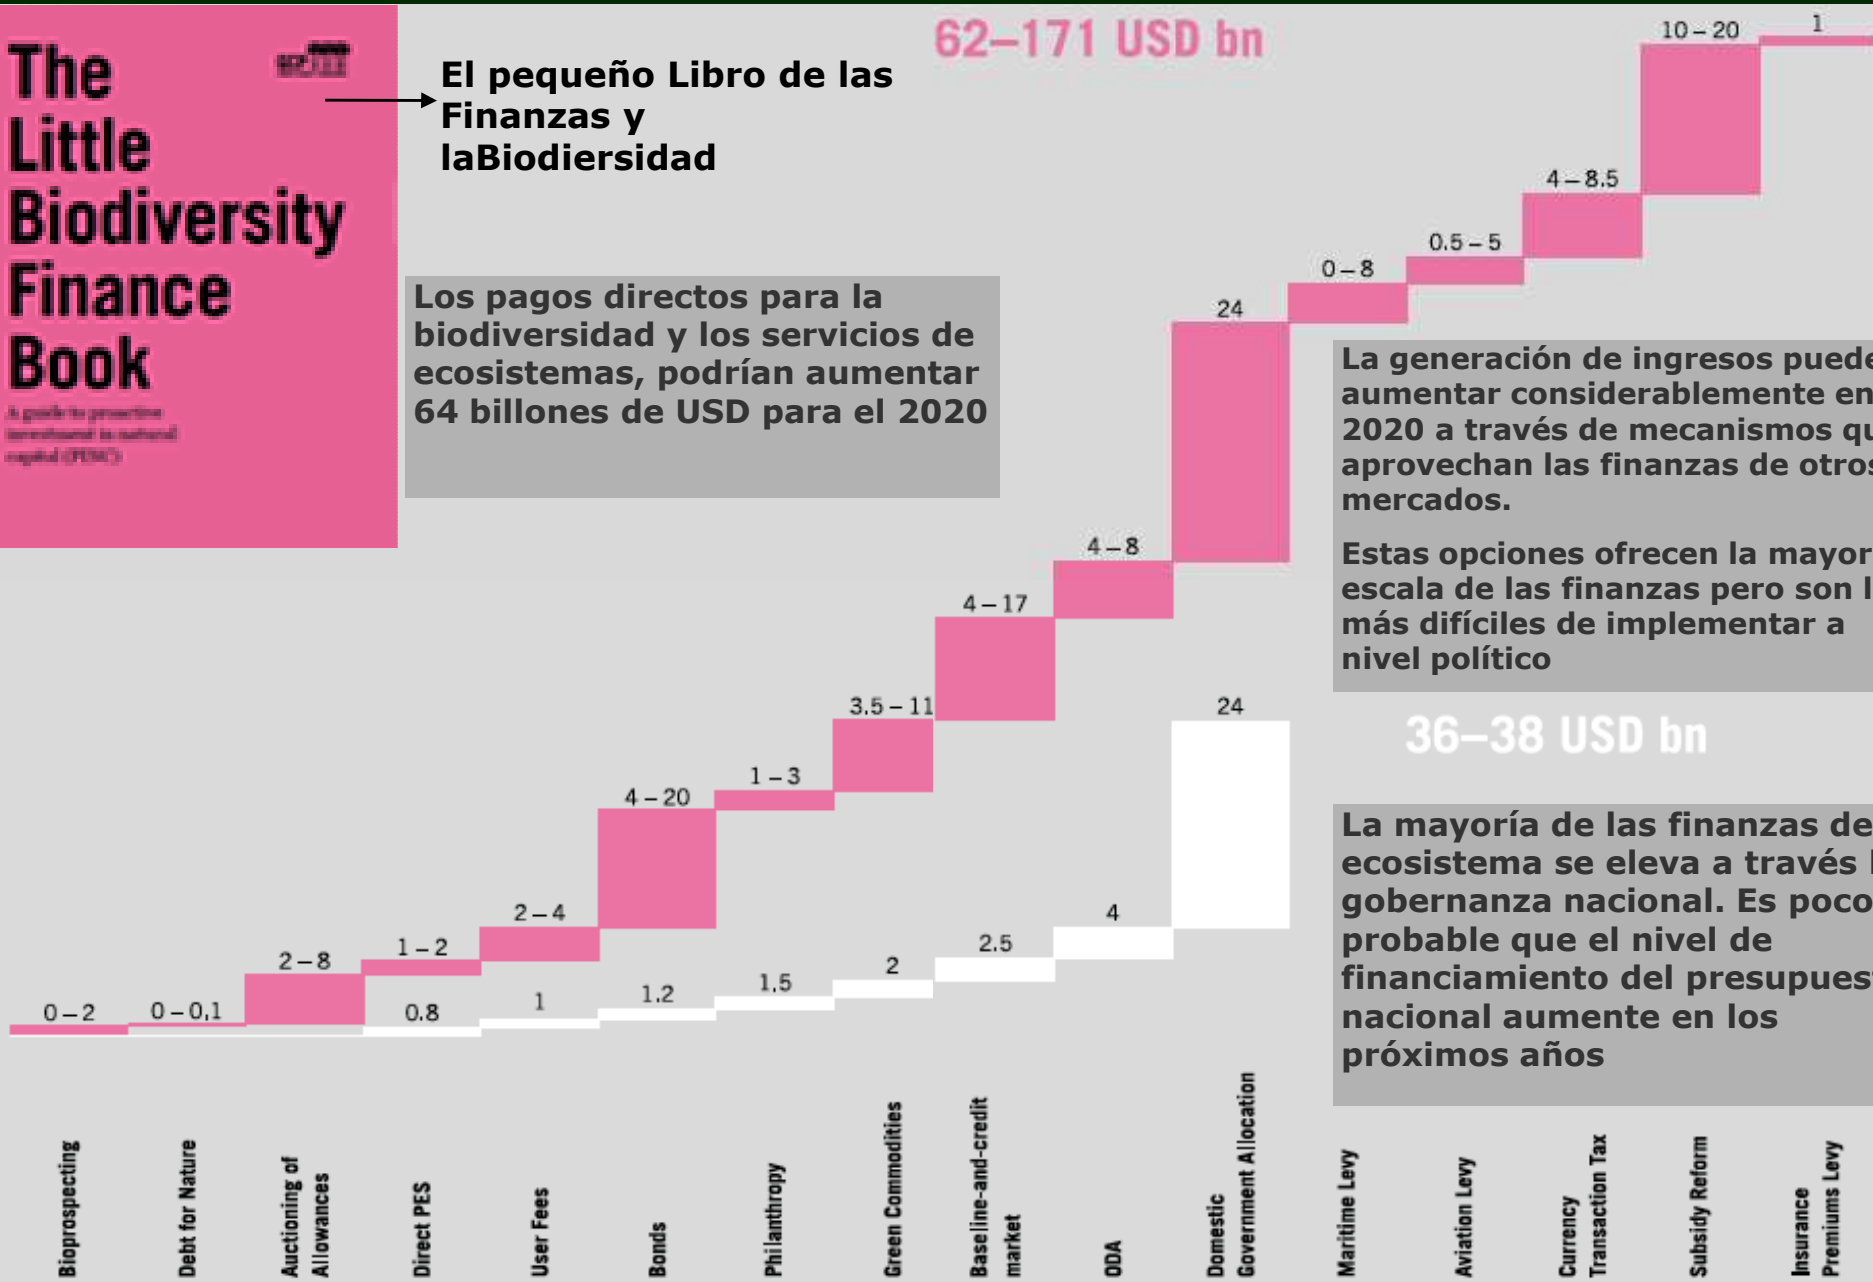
The Little Biodiversity Finance Book

A guide to proactive investment in natural capital (PINC)

El pequeño Libro de las Finanzas y laBiodiersidad

62–171 USD bn

Los pagos directos para la biodiversidad y los servicios de ecosistemas, podrían aumentar 64 billones de USD para el 2020

La generación de ingresos puede aumentar considerablemente en 2020 a través de mecanismos qu aprovechan las finanzas de otros mercados.

Estas opciones ofrecen la mayor escala de las finanzas pero son l más difíciles de implementar a nivel político

36–38 USD bn

La mayoría de las finanzas de ecosistema se eleva a través l gobernanza nacional. Es poco probable que el nivel de financiamiento del presupuest nacional aumente en los próximos años

0 – 2
0 – 0.1
2 – 8
1 – 2
0.8
2 – 4
1
4 – 20
1.2
1 – 3
1.5
3.5 – 11
2
4 – 17
2.5
4 – 8
4
24
24
0 – 8
0.5 – 5
4 – 8.5
10 – 20
1

Bioprospecting
Debt for Nature
Auctioning of Allowances
Direct PES
User Fees
Bonds
Philanthropy
Green Commodities
Baseline-and-credit market
ODA
Domestic Government Allocation
Maritime Levy
Aviation Levy
Currency Transaction Tax
Subsidy Reform
Insurance Premiums Levy